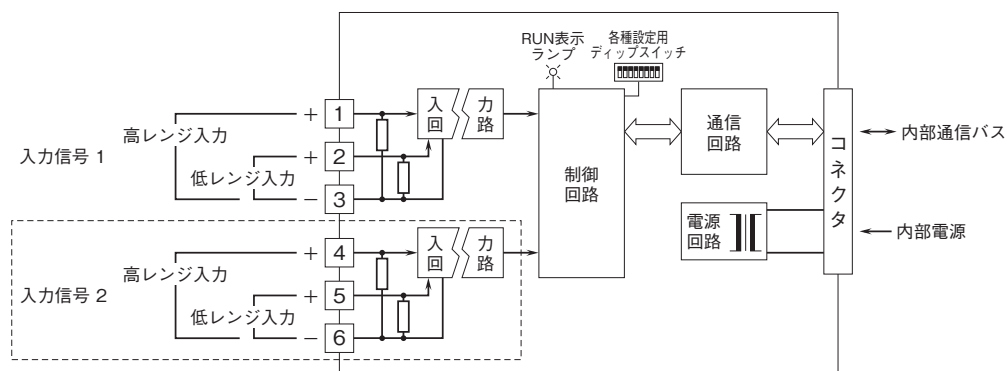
RUN表示ランプ

各種設定用ディップスイッチ

入力信号 1

高レンジ入力

低レンジ入力

+ 1

+ 2

− 3

入力回路

制御回路

通信回路

コネクタ

内部通信バス

電源回路

内部電源

入力信号 2

高レンジ入力

低レンジ入力

+ 4

+ 5

− 6

入力回路